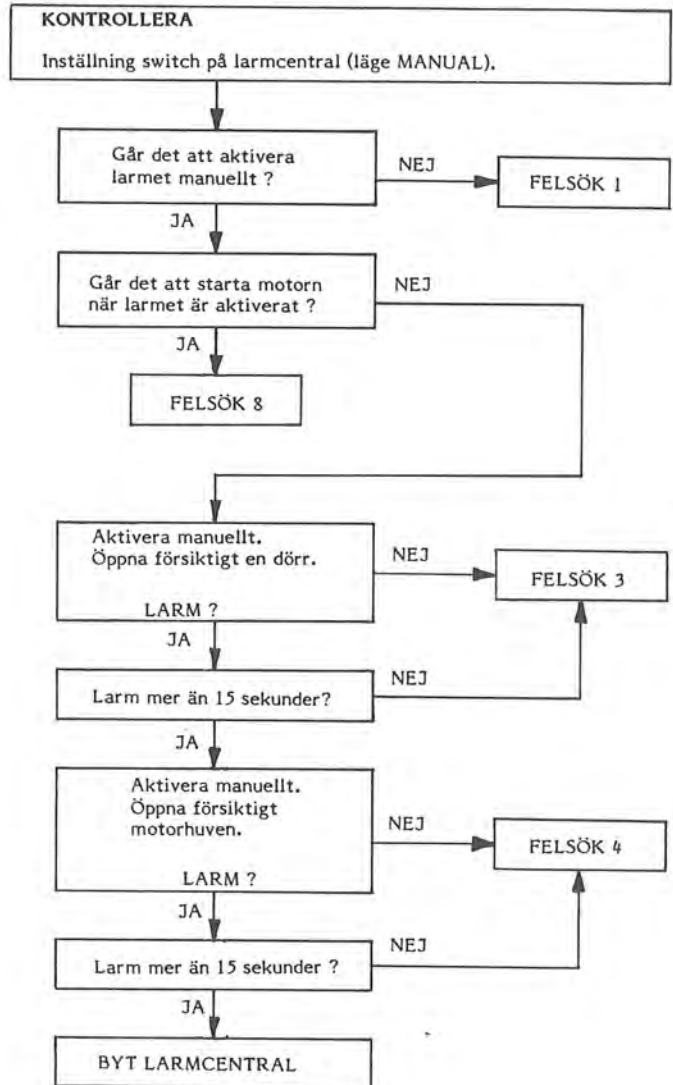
KONTROLLERA

Inställning switch på larmcentral (läge MANUAL).

Går det att aktivera larmet manuellt ?

NEJ

FELSÖK 1

JA

Går det att starta motorn när larmet är aktiverat ?

NEJ

JA

FELSÖK 8

Aktivera manuellt. Öppna försiktigt en dörr.

LARM ?

NEJ

FELSÖK 3

JA

Larm mer än 15 sekunder?

NEJ

JA

Aktivera manuellt. Öppna försiktigt motorhuven.

LARM ?

NEJ

FELSÖK 4

JA

Larm mer än 15 sekunder ?

NEJ

JA

BYT LARMCENTRAL